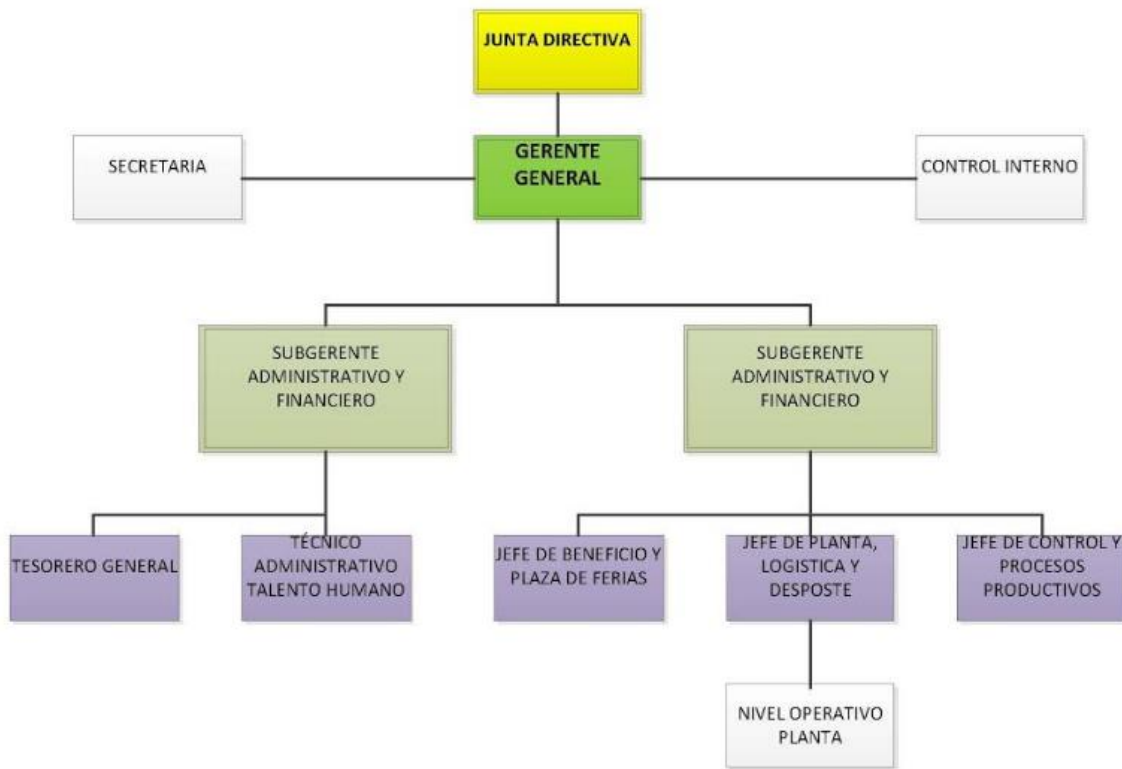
JUNTA DIRECTIVA

SECRETARIA

GERENTE GENERAL

CONTROL INTERNO

SUBGERENTE ADMINISTRATIVO Y FINANCIERO

SUBGERENTE ADMINISTRATIVO Y FINANCIERO

TESORERO GENERAL

TÉCNICO ADMINISTRATIVO TALENTO HUMANO

JEFE DE BENEFICIO Y PLAZA DE FERIAS

JEFE DE PLANTA, LOGISTICA Y DESPOSTE

JEFE DE CONTROL Y PROCESOS PRODUCTIVOS

NIVEL OPERATIVO PLANTA